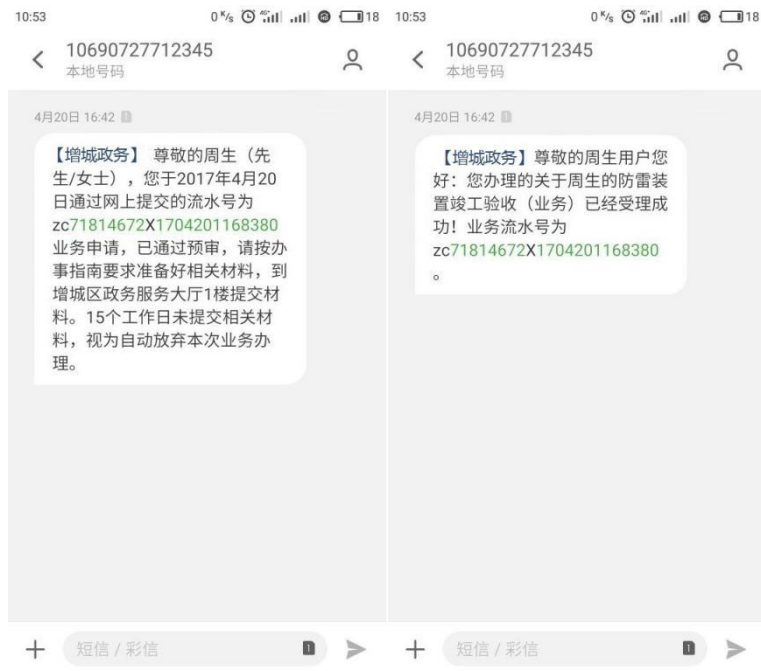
10:53 0K/s 18

10690727712345
本地号码

4月20日 16:42

【增城政务】 尊敬的周生（先生/女士），您于2017年4月20日通过网上提交的流水号为zc71814672X1704201168380业务申请，已通过预审，请按办事指南要求准备好相关材料，到增城区政务服务大厅1楼提交材料。15个工作日未提交相关材料，视为自动放弃本次业务办理。

短信 / 彩信

10:53 0K/s 18

10690727712345
本地号码

4月20日 16:42

【增城政务】尊敬的周生用户您好：您办理的关于周生的防雷装置竣工验收（业务）已经受理成功！业务流水号为zc71814672X1704201168380。

短信 / 彩信